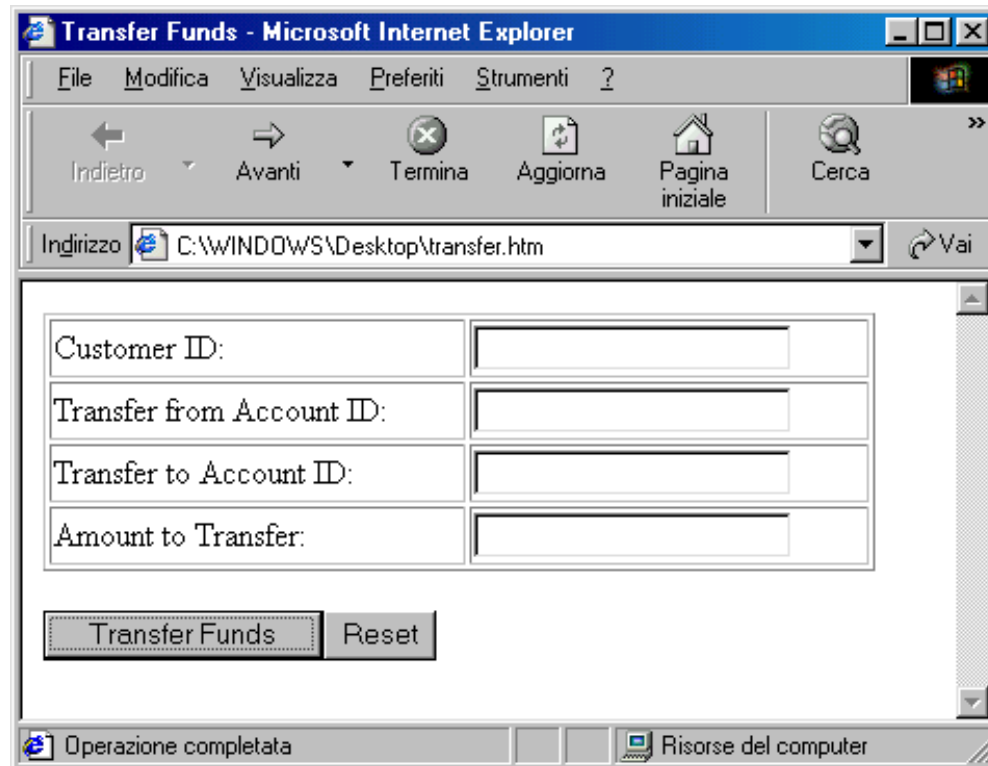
Transfer Funds - Microsoft Internet Explorer

File Modifica Visualizza Preferiti Strumenti ?

Indietro Avanti Termina Aggiorna Pagina iniziale Cerca

Indirizzo C:\WINDOWS\Desktop\transfer.htm Vai

| Customer ID: | |
|---|---|
| Transfer from Account ID: | |
| Transfer to Account ID: | |
| Amount to Transfer: | |

Transfer Funds Reset

Operazione completata Risorse del computer